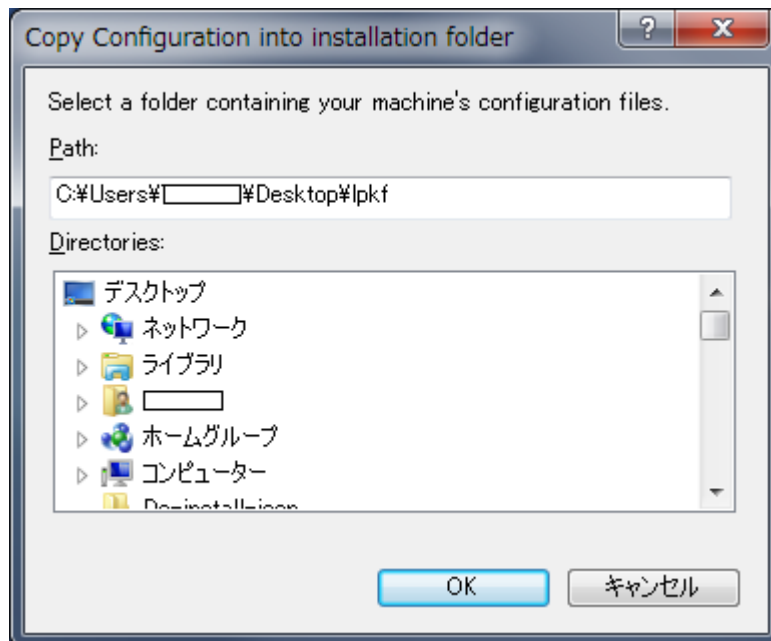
Copy Configuration into installation folder

?

X

Select a folder containing your machine's configuration files.

Path:

C:¥Users¥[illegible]¥Desktop¥lpkf

Directories:

デスクトップ

ネットワーク

ライブラリ

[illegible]

ホームグループ

コンピューター

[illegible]

OK

キャンセル